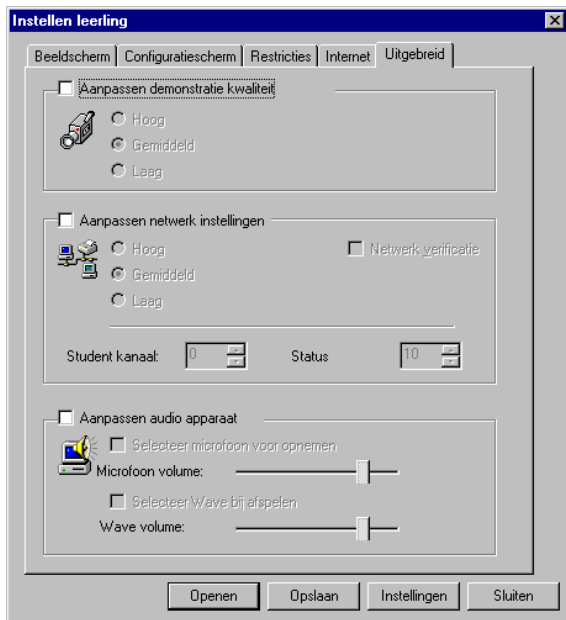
Instellen leerling

Beeldscherm | Configuratiescherm | Restricties | Internet | Uitgebreid

Aanpassen demonstratie kwaliteit
Hoog
Gemiddeld
Laag

Aanpassen netwerk instellingen
Hoog
Gemiddeld
Laag
Netwerk verificatie
Student kanaal: 0
Status 10

Aanpassen audio apparaat
Selecteer microfoon voor opnemen
Microfoon volume:
Selecteer Wave bij afspelen
Wave volume:

Openen | Opslaan | Instellingen | Sluiten